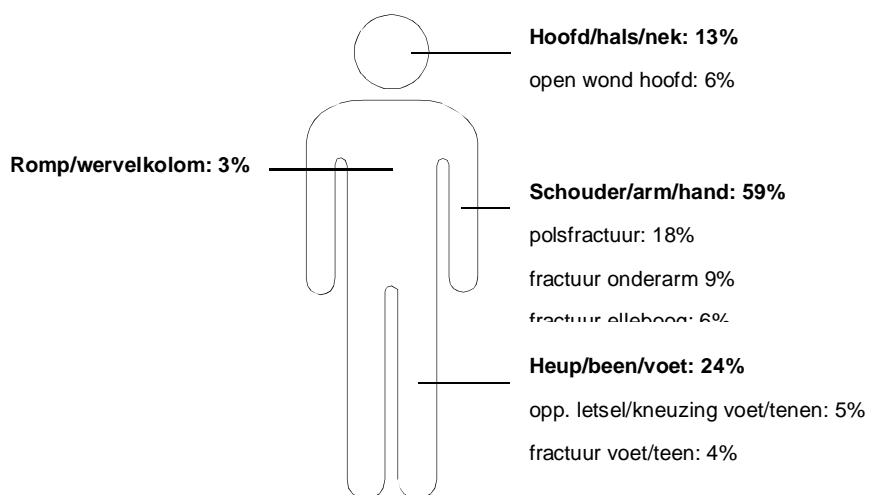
Hoofd/hals/nek: 13%

open wond hoofd: 6%

Romp/wervelkolom: 3%

Schouder/arm/hand: 59%

polsfractuur: 18%

fractuur onderarm 9%

fractuur elleboog: 6%

Heup/been/voet: 24%

opp. letsel/kneuzing voet/tenen: 5%

fractuur voet/teen: 4%